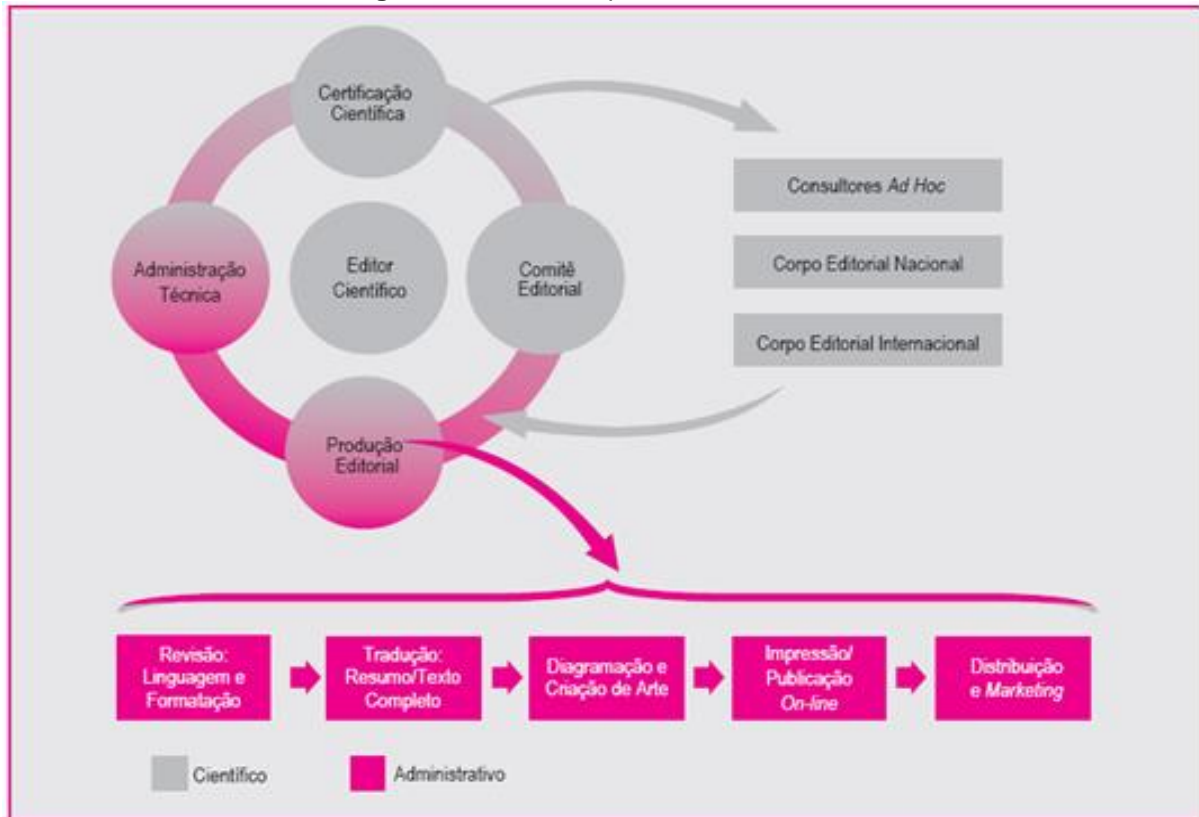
Certificação Científica

Administração Técnica

Editor Científico

Comitê Editorial

Produção Editorial

Consultores *Ad Hoc*

Corpo Editorial Nacional

Corpo Editorial Internacional

Revisão: Linguagem e Formatação

Tradução: Resumo/Texto Completo

Diagramação e Criação de Arte

Impressão/ Publicação *On-line*

Distribuição e *Marketing*

Científico

Administrativo